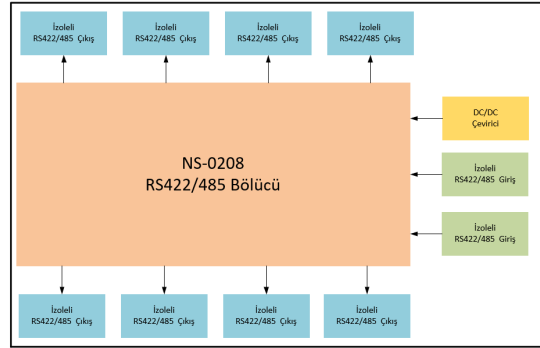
İzoleli
RS422/485 Çıkış

İzoleli
RS422/485 Çıkış

İzoleli
RS422/485 Çıkış

İzoleli
RS422/485 Çıkış

NS-0208
RS422/485 Bölücü

DC/DC
Çevirici

İzoleli
RS422/485 Giriş

İzoleli
RS422/485 Giriş

İzoleli
RS422/485 Çıkış

İzoleli
RS422/485 Çıkış

İzoleli
RS422/485 Çıkış

İzoleli
RS422/485 Çıkış